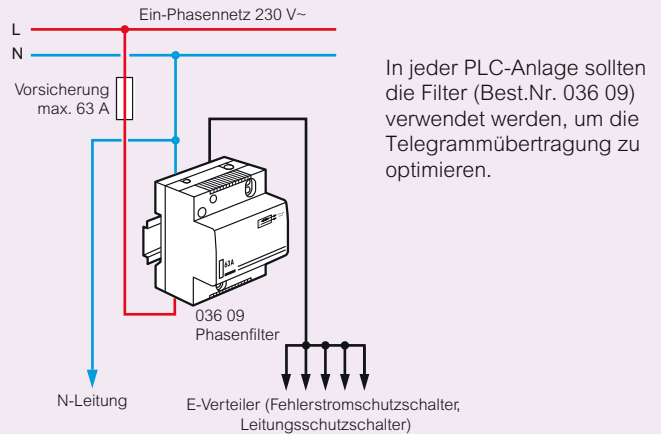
Ein-Phasennetz 230 V~

L

N

Vorsicherung max. 63 A

In jeder PLC-Anlage sollten die Filter (Best.Nr. 036 09) verwendet werden, um die Telegrammübertragung zu optimieren.

63A

036 09
Phasenfilter

N-Leitung

E-Verteiler (Fehlerstromschutzschalter, Leitungsschutzschalter)